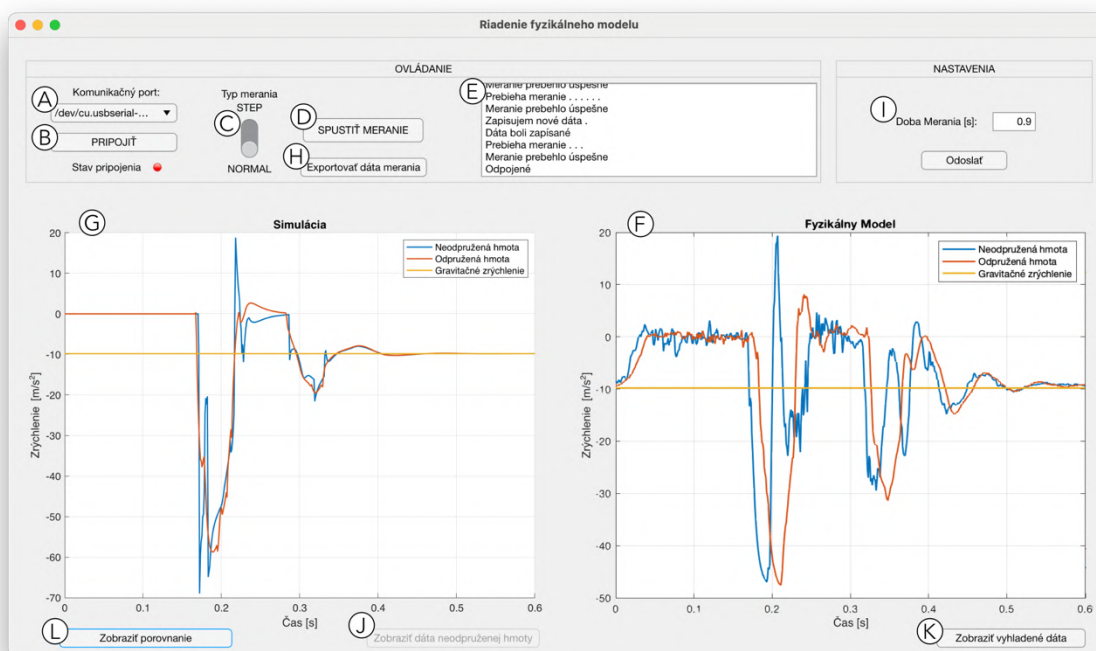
Riadenie fyzikálneho modelu

OVLÁDANIE

A Komunikačný port:
/dev/cu.usbserial-...

B PRIPOJIŤ

Stav pripojenia

Typ merania
STEP
C
NORMAL

D SPUSTIŤ MERANIE

H Exportovať dáta merania

E
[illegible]
Prebieha meranie . . . . . .
Meranie prebehlo úspešne
Zapisujem nové dáta .
Dáta boli zapísané
Prebieha meranie . . .
Meranie prebehlo úspešne
Odpojené

NASTAVENIA

I Doba Merania [s]: 0.9

Odoslať

G Simulácia

Neodpružená hmota
Odpružená hmota
Gravitačné zrýchlenie

Zrýchlenie [m/s$^2$]

20
10
0
-10
-20
-30
-40
-50
-60
-70

0 0.1 0.2 0.3 0.4 0.5 0.6
Čas [s]

F Fyzikálny Model

Neodpružená hmota
Odpružená hmota
Gravitačné zrýchlenie

Zrýchlenie [m/s$^2$]

20
10
0
-10
-20
-30
-40
-50

0 0.1 0.2 0.3 0.4 0.5 0.6
Čas [s]

L Zobraziť porovnanie

J Zobraziť dáta neodpruženej hmoty

K Zobraziť vyhladené dáta